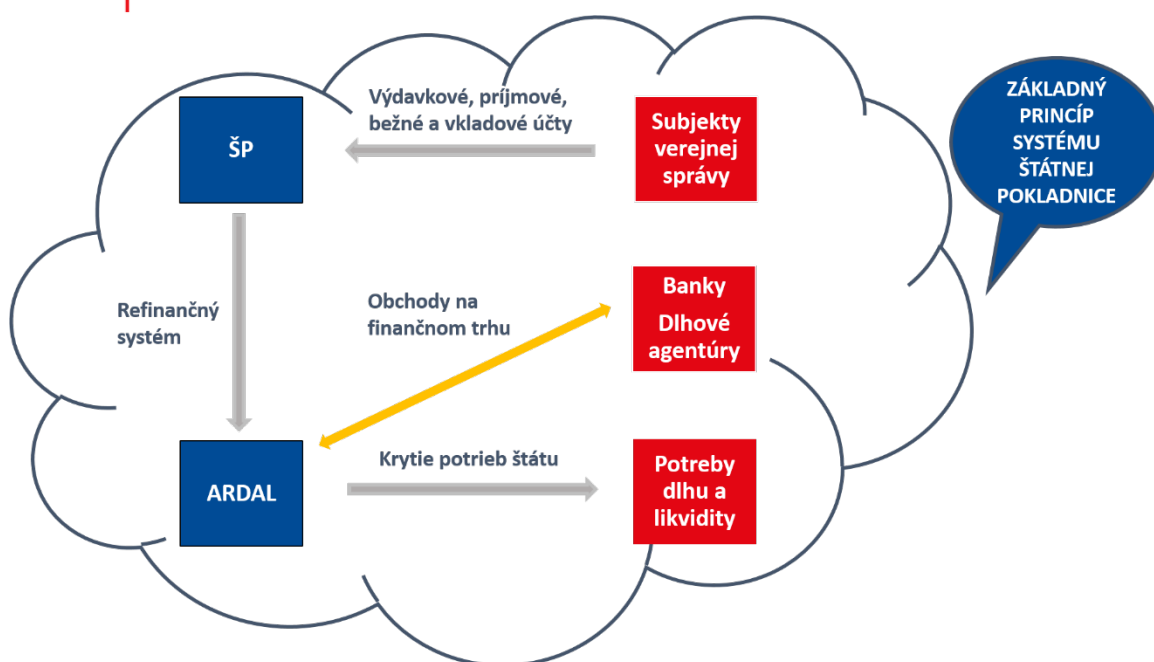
ZÁKLADNÝ PRINCÍP SYSTÉMU ŠTÁTNEJ POKLADNICE

ŠP

Výdavkové, príjmové, bežné a vkladové účty

Subjekty verejnej správy

Refinančný systém

Obchody na finančnom trhu

Banky

Dlhové agentúry

ARDAL

Krytie potrieb štátu

Potreby dlhu a likvidity